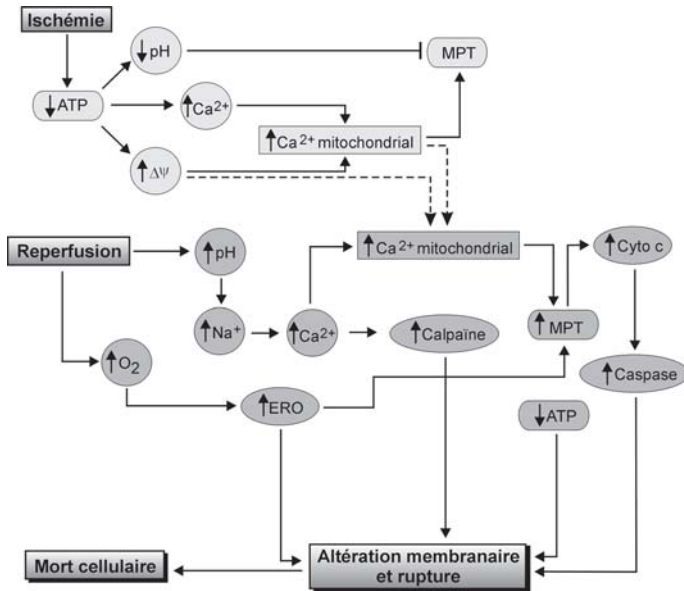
Ischémie

↓pH

MPT

↓ATP

↑$Ca^{2+}$

↑$Ca^{2+}$ mitochondrial

↑$\Delta\Psi$

Reperfusion

↑pH

↑$Ca^{2+}$ mitochondrial

↑Cyto c

↑$Na^{+}$

↑$Ca^{2+}$

↑Calpaïne

↑MPT

↑$O_2$

↑ERO

↑Caspase

↓ATP

Mort cellulaire

Altération membranaire et rupture